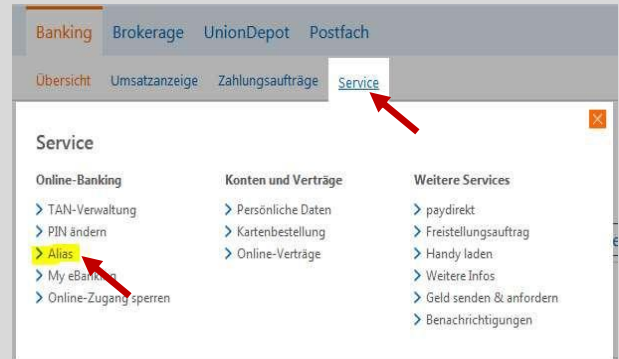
Banking Brokerage UnionDepot Postfach

Übersicht Umsatzanzeige Zahlungsaufträge Service

Service

Online-Banking
> TAN-Verwaltung
> PIN ändern
> Alias
> My eBanking
> Online-Zugang sperren

Konten und Verträge
> Persönliche Daten
> Kartenbestellung
> Online-Verträge

Weitere Services
> paydirekt
> Freistellungsauftrag
> Handy laden
> Weitere Infos
> Geld senden & anfordern
> Benachrichtigungen